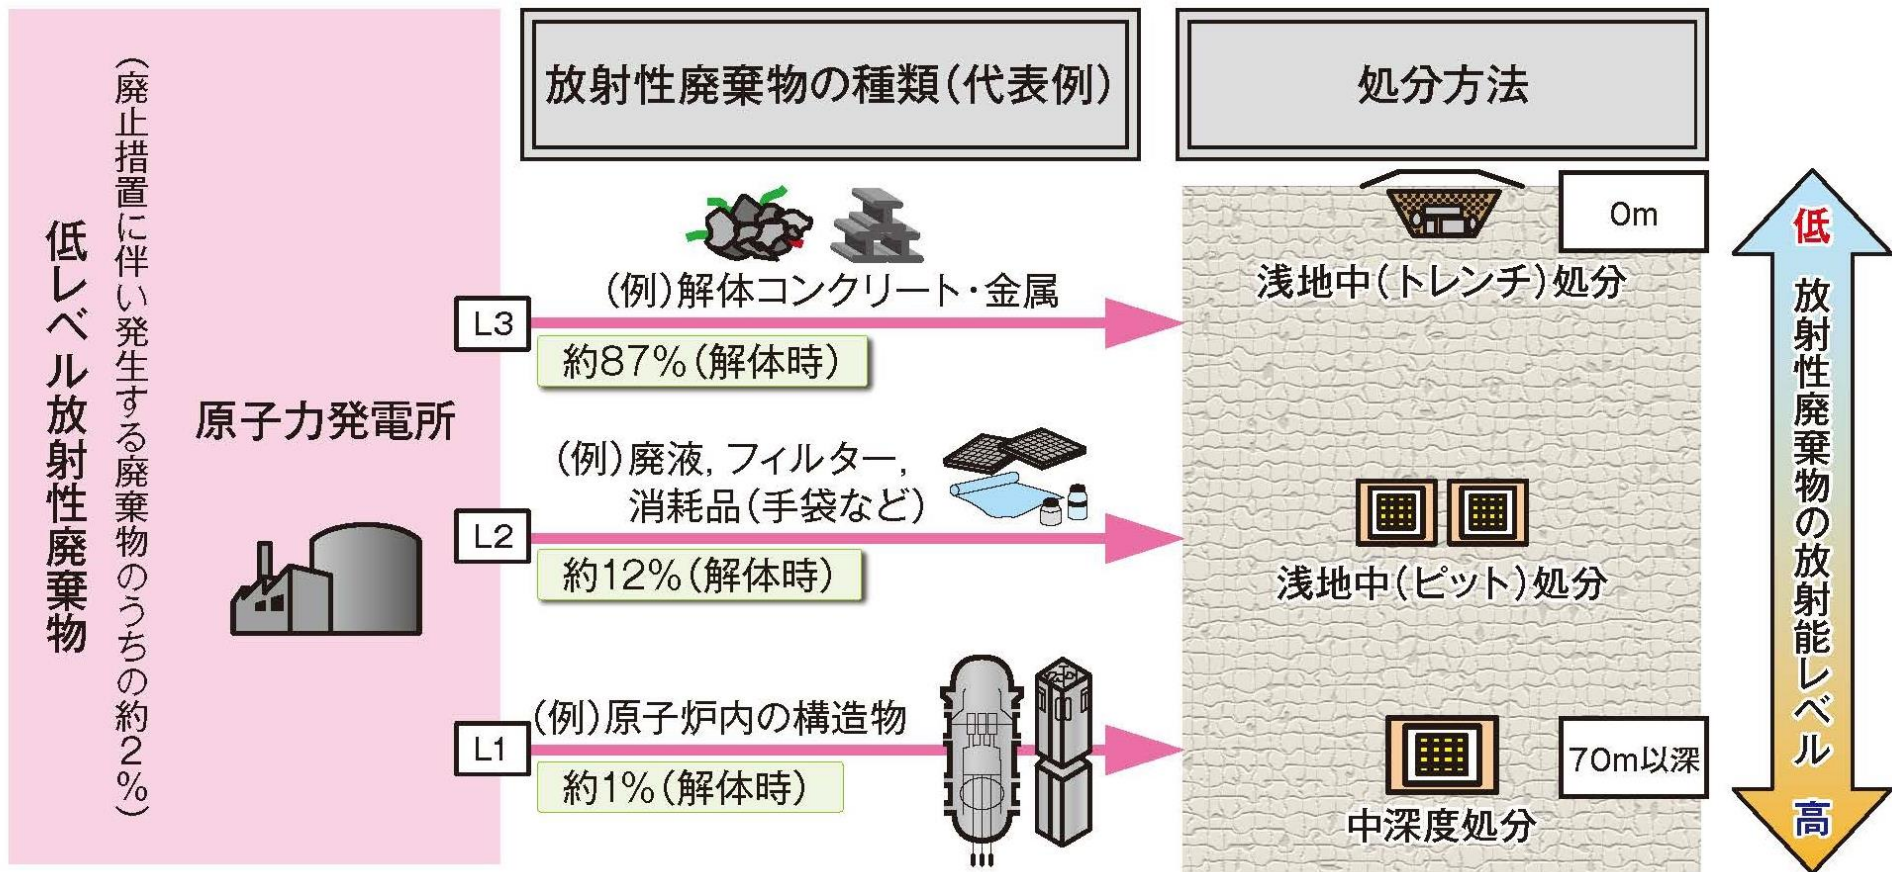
低レベル放射性廃棄物

(廃止措置に伴い発生する廃棄物のうちの約2%)

原子力発電所

放射性廃棄物の種類(代表例)

処分方法

(例)解体コンクリート・金属

L3

約87%(解体時)

(例)廃液, フィルター, 消耗品(手袋など)

L2

約12%(解体時)

(例)原子炉内の構造物

L1

約1%(解体時)

0m

浅地中(トレンチ)処分

浅地中(ピット)処分

70m以深

中深度処分

低

放射性廃棄物の放射能レベル

高